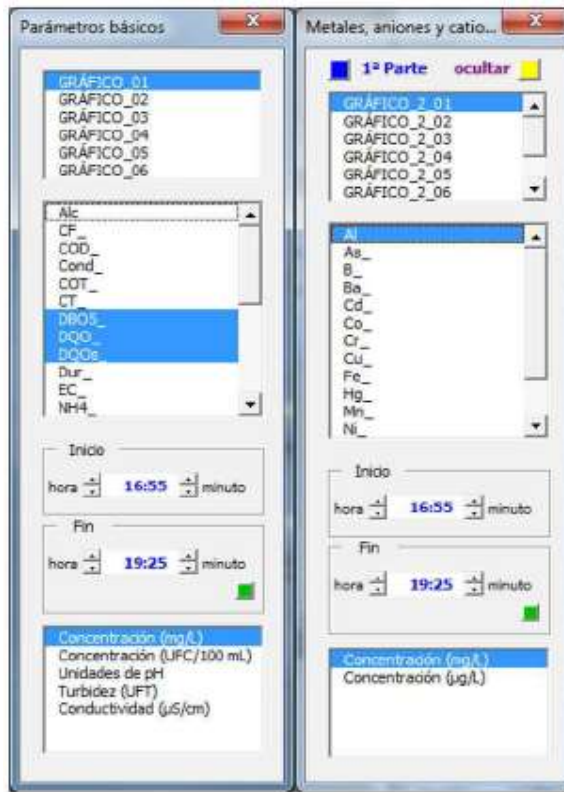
Parámetros básicos

GRÁFICO_01
GRÁFICO_02
GRÁFICO_03
GRÁFICO_04
GRÁFICO_05
GRÁFICO_06

Alc
CF_
COD_
Cond_
COT_
CT_
DBO5_
DQO_
DQOs
Dur_
EC_
NH4_

Inicio
hora 16:55 minuto

Fin
hora 19:25 minuto

Concentración (mg/L)
Concentración (UFC/100 mL)
Unidades de pH
Turbidez (UFT)
Conductividad (µS/cm)

Metales, aniones y catio...

1ª Parte ocultar

GRÁFICO_2_01
GRÁFICO_2_02
GRÁFICO_2_03
GRÁFICO_2_04
GRÁFICO_2_05
GRÁFICO_2_06

Al
As_
B_
Ba_
Cd_
Co_
Cr_
Cu_
Fe_
Hg_
Mn_
Ni_

Inicio
hora 16:55 minuto

Fin
hora 19:25 minuto

Concentración (mg/L)
Concentración (µg/L)